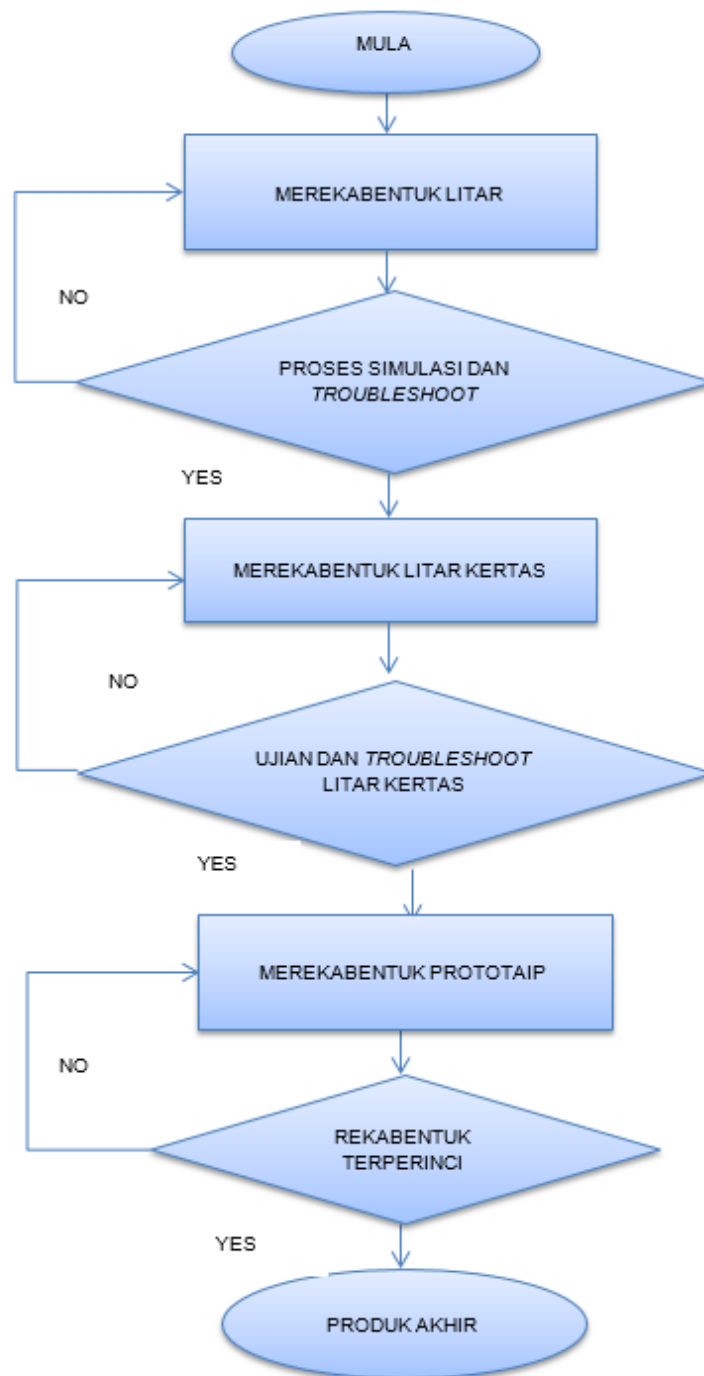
MULA

MEREKABENTUK LITAR

NO

PROSES SIMULASI DAN *TROUBLESHOOT*

YES

MEREKABENTUK LITAR KERTAS

NO

UJIAN DAN *TROUBLESHOOT* LITAR KERTAS

YES

MEREKABENTUK PROTOTAIP

NO

REKABENTUK TERPERINCI

YES

PRODUK AKHIR